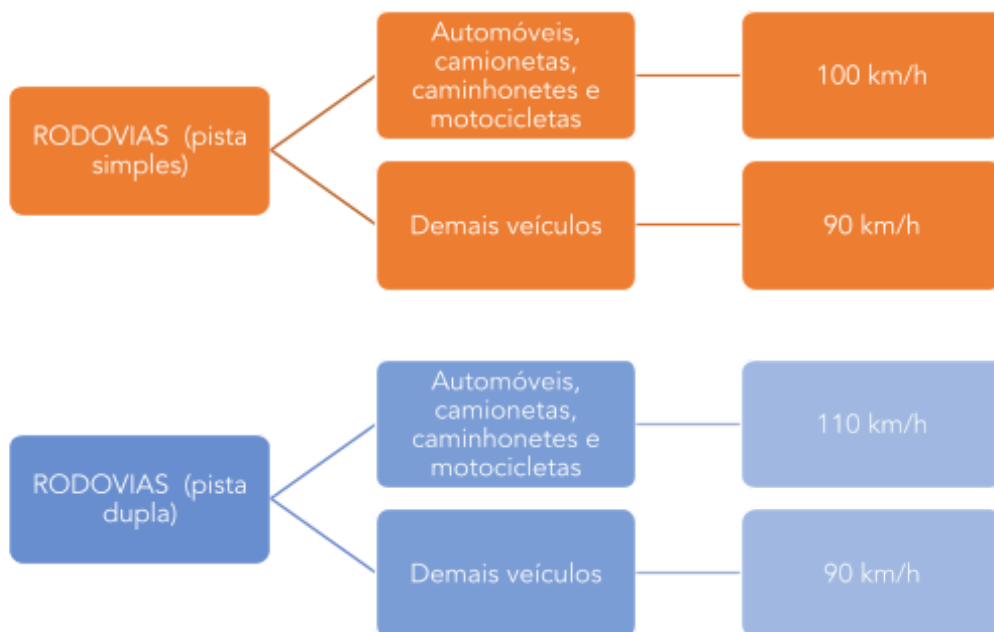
RODOVIAS (pista simples)

Automóveis, camionetas, caminhonetes e motocicletas

100 km/h

Demais veículos

90 km/h

RODOVIAS (pista dupla)

Automóveis, camionetas, caminhonetes e motocicletas

110 km/h

Demais veículos

90 km/h